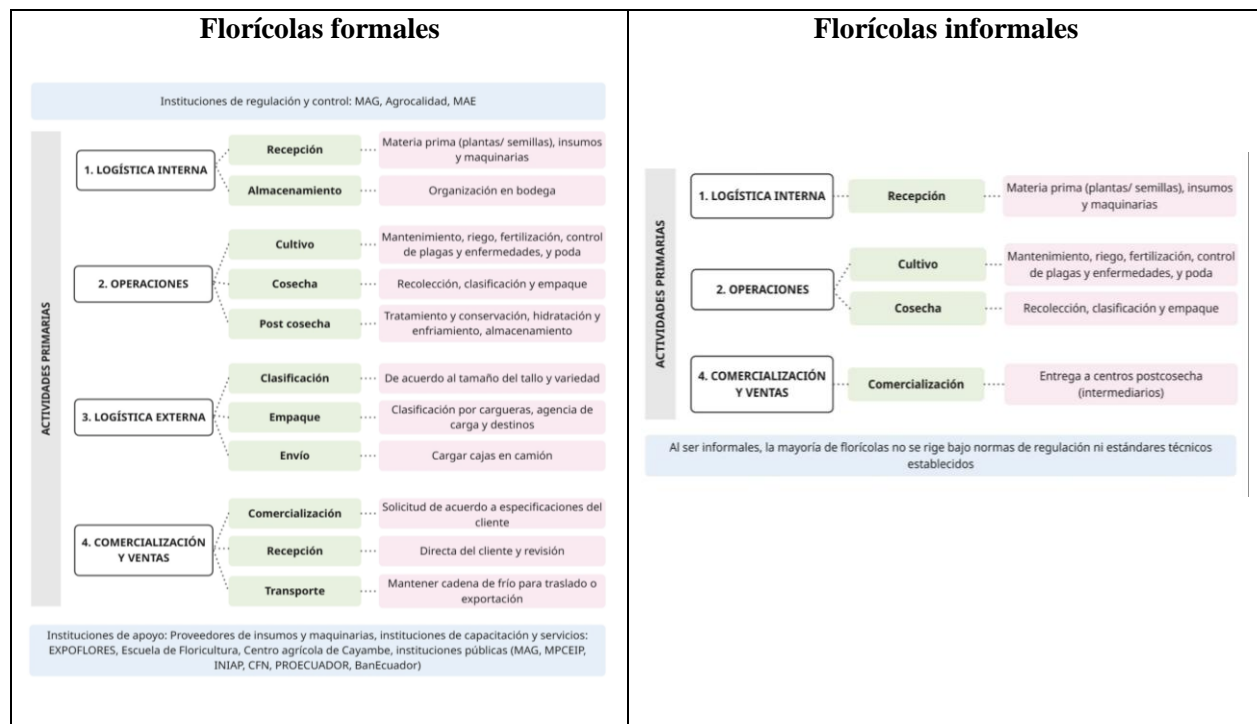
| Florícolas formales | Florícolas informales |
|---|---|
| Instituciones de regulación y control: MAG, Agrocalidad, MAE<br><br>ACTIVIDADES PRIMARIAS<br><br>1. LOGÍSTICA INTERNA<br>Recepción — Materia prima (plantas/ semillas), insumos y maquinarias<br>Almacenamiento — Organización en bodega<br><br>2. OPERACIONES<br>Cultivo — Mantenimiento, riego, fertilización, control de plagas y enfermedades, y poda<br>Cosecha — Recolección, clasificación y empaque<br>Post cosecha — Tratamiento y conservación, hidratación y enfriamiento, almacenamiento<br><br>3. LOGÍSTICA EXTERNA<br>Clasificación — De acuerdo al tamaño del tallo y variedad<br>Empaque — Clasificación por cargueras, agencia de carga y destinos<br>Envío — Cargar cajas en camión<br><br>4. COMERCIALIZACIÓN Y VENTAS<br>Comercialización — Solicitud de acuerdo a especificaciones del cliente<br>Recepción — Directa del cliente y revisión<br>Transporte — Mantener cadena de frío para traslado o exportación<br><br>Instituciones de apoyo: Proveedores de insumos y maquinarias, instituciones de capacitación y servicios: EXPOFLORES, Escuela de Floricultura, Centro agrícola de Cayambe, instituciones públicas (MAG, MPCEIP, INIAP, CFN, PROECUADOR, BanEcuador) | ACTIVIDADES PRIMARIAS<br><br>1. LOGÍSTICA INTERNA<br>Recepción — Materia prima (plantas/ semillas), insumos y maquinarias<br><br>2. OPERACIONES<br>Cultivo — Mantenimiento, riego, fertilización, control de plagas y enfermedades, y poda<br>Cosecha — Recolección, clasificación y empaque<br><br>4. COMERCIALIZACIÓN Y VENTAS<br>Comercialización — Entrega a centros postcosecha (intermediarios)<br><br>Al ser informales, la mayoría de florícolas no se rige bajo normas de regulación ni estándares técnicos establecidos |